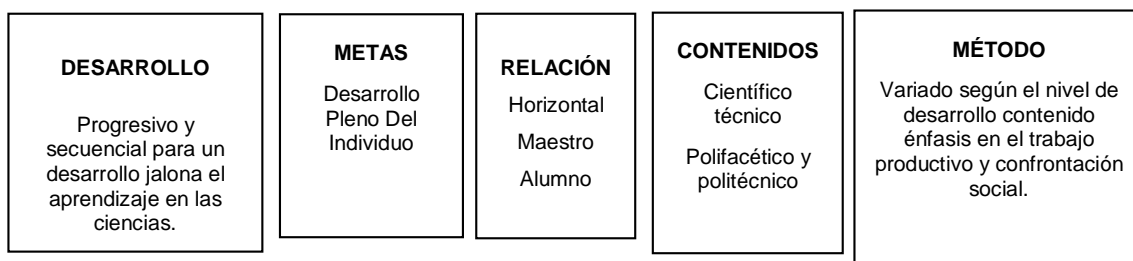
DESARROLLO

Progresivo y secuencial para un desarrollo jalona el aprendizaje en las ciencias.

METAS

Desarrollo Pleno Del Individuo

RELACIÓN

Horizontal

Maestro

Alumno

CONTENIDOS

Científico técnico

Polifacético y politécnico

MÉTODO

Variado según el nivel de desarrollo contenido énfasis en el trabajo productivo y confrontación social.